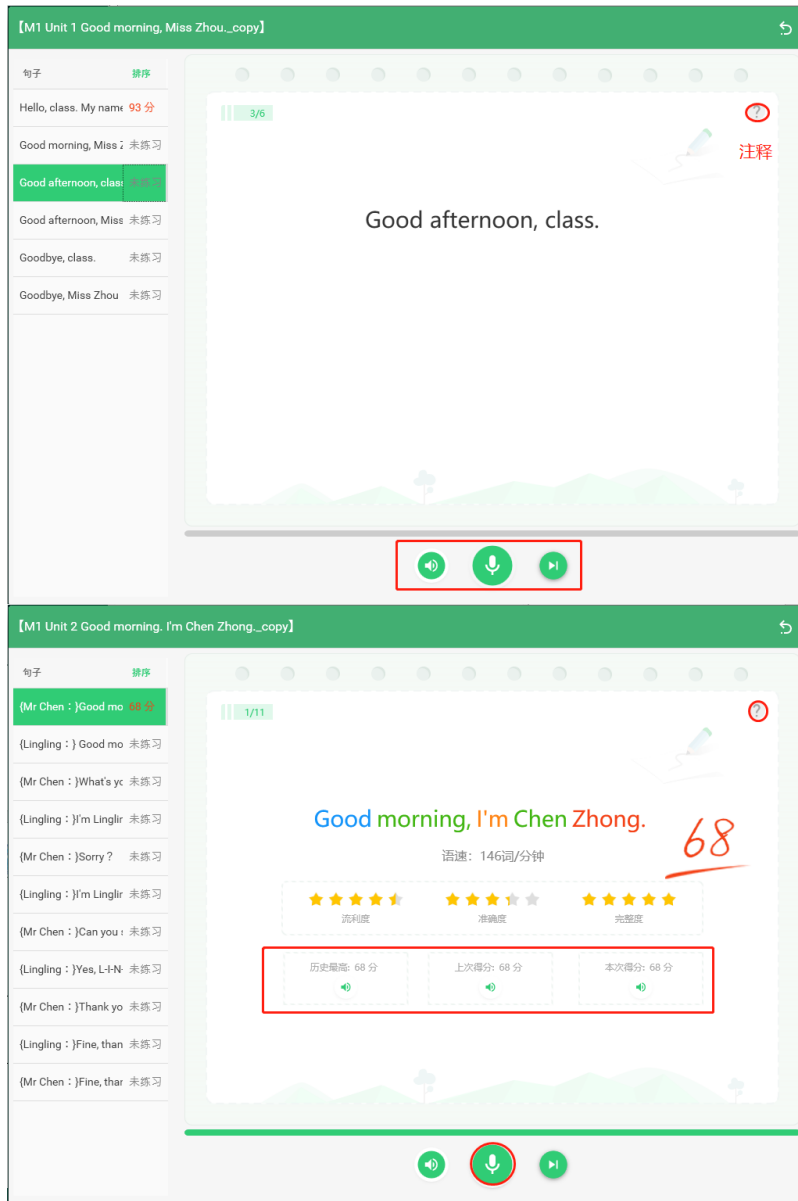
【M1 Unit 1 Good morning, Miss Zhou._copy】

句子 排序

Hello, class. My name 93 分

Good morning, Miss Z 未练习

Good afternoon, class 未练习

Good afternoon, Miss 未练习

Goodbye, class. 未练习

Goodbye, Miss Zhou 未练习

3/6

注释

Good afternoon, class.

【M1 Unit 2 Good morning. I'm Chen Zhong._copy】

句子 排序

{Mr Chen：}Good mo 68 分

{Lingling：} Good mo 未练习

{Mr Chen：}What's yo 未练习

{Lingling：}I'm Linglin 未练习

{Mr Chen：}Sorry？ 未练习

{Lingling：}I'm Linglin 未练习

{Mr Chen：}Can you s 未练习

{Lingling：}Yes, L-I-N- 未练习

{Mr Chen：}Thank yo 未练习

{Lingling：}Fine, than 未练习

{Mr Chen：}Fine, thar 未练习

1/11

Good morning, I'm Chen Zhong.

68

语速：146词/分钟

流利度 准确度 完整度

历史最高：68 分

上次得分：68 分

本次得分：68 分